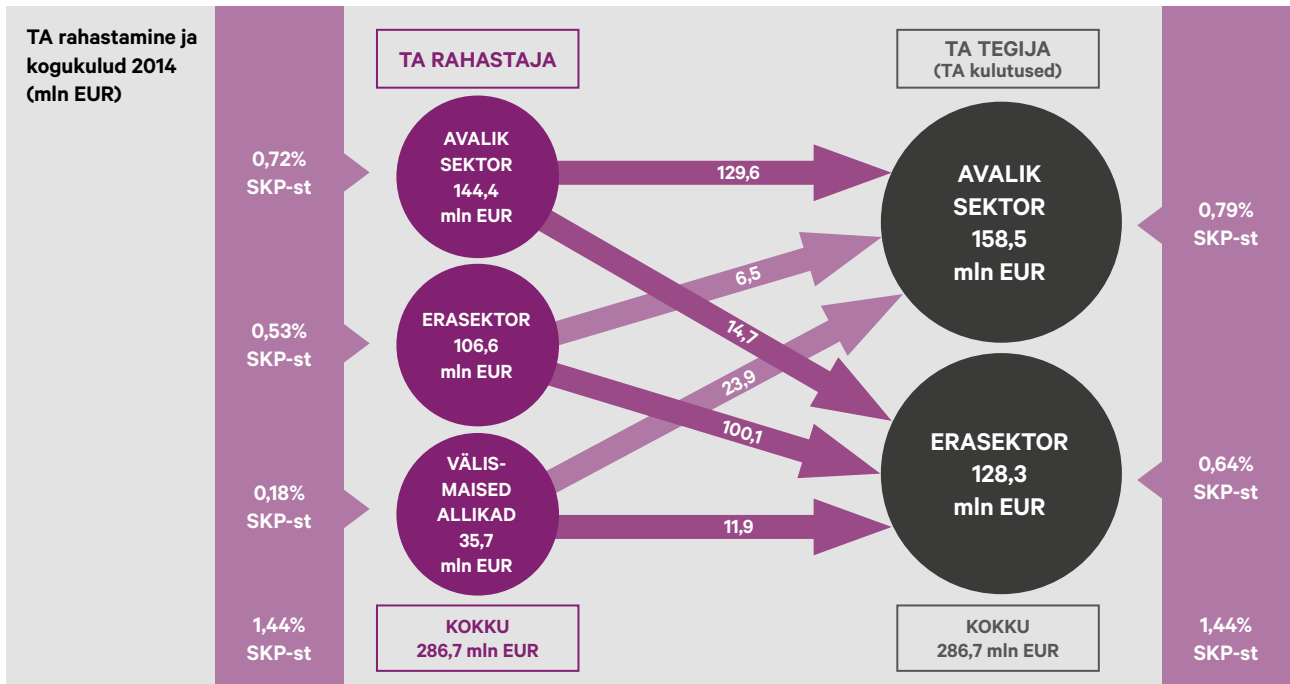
TA rahastamine ja kogukulud 2014 (mln EUR)

TA RAHASTAJA

TA TEGIJA
(TA kulutused)

0,72%
SKP-st

AVALIK
SEKTOR
144,4
mln EUR

129,6

AVALIK
SEKTOR
158,5
mln EUR

0,79%
SKP-st

6,5

14,7

0,53%
SKP-st

ERASEKTOR
106,6
mln EUR

23,9

100,1

ERASEKTOR
128,3
mln EUR

0,64%
SKP-st

0,18%
SKP-st

VÄLIS-
MAISED
ALLIKAD
35,7
mln EUR

11,9

1,44%
SKP-st

KOKKU
286,7 mln EUR

KOKKU
286,7 mln EUR

1,44%
SKP-st